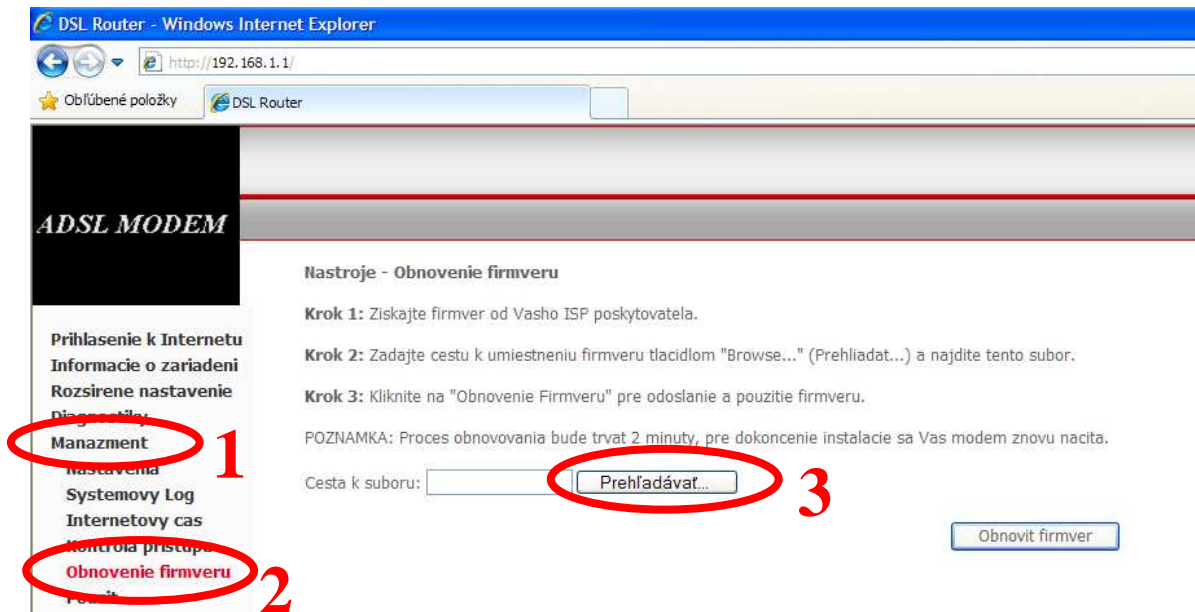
DSL Router - Windows Internet Explorer

http://192.168.1.1/

Obľúbené položky

DSL Router

ADSL MODEM

Prihlasenie k Internetu
Informacie o zariadeni
Rozsirene nastavenie
Diagnostiky
Manazment
Nastavenia
Systemovy Log
Internetovy cas
Kontrola pristupu
Obnovenie firmveru
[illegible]

Nastroje - Obnovenie firmveru

Krok 1: Ziskajte firmver od Vasho ISP poskytovatela.

Krok 2: Zadajte cestu k umiestneniu firmveru tlacidlom "Browse..." (Prehliadat...) a najdite tento subor.

Krok 3: Kliknite na "Obnovenie Firmveru" pre odoslanie a pouzitie firmveru.

POZNAMKA: Proces obnovovania bude trvat 2 minuty, pre dokoncenie instalacie sa Vas modem znovu nacita.

Cesta k suboru: Prehľadávať...

Obnovit firmver

1

2

3